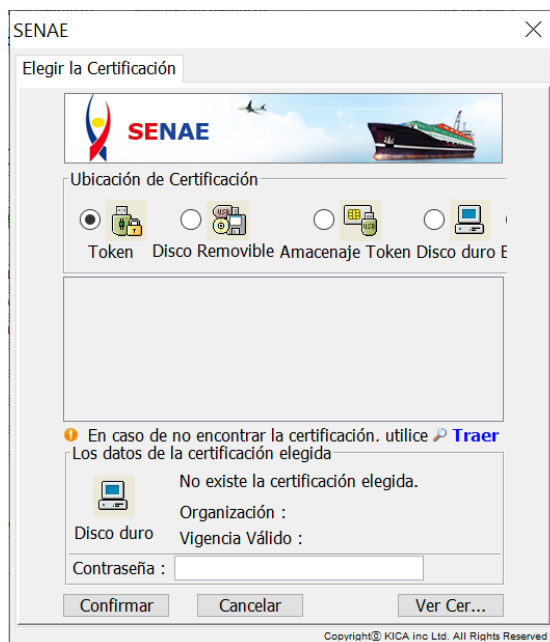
SENAE

Elegir la Certificación

SENAE

Ubicación de Certificación

Token Disco Removible Amacenaje Token Disco duro E

En caso de no encontrar la certificación. utilice Traer

Los datos de la certificación elegida

No existe la certificación elegida.

Organización :

Disco duro

Vigencia Válido :

Contraseña :

Confirmar Cancelar Ver Cer...

Copyright© KICA inc Ltd. All Rights Reserved